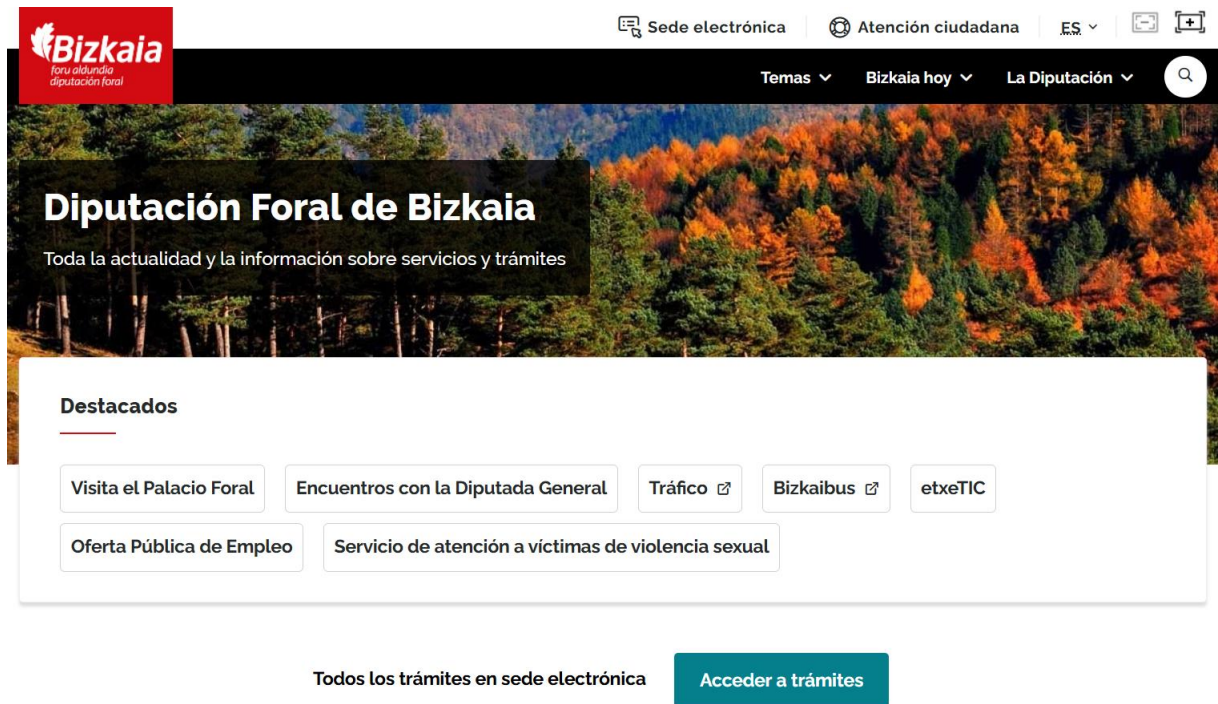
Bizkaia
foru aldundia
diputación foral

Sede electrónica
Atención ciudadana
ES

Temas
Bizkaia hoy
La Diputación

Diputación Foral de Bizkaia

Toda la actualidad y la información sobre servicios y trámites

Destacados

Visita el Palacio Foral
Encuentros con la Diputada General
Tráfico
Bizkaibus
etxeTIC
Oferta Pública de Empleo
Servicio de atención a víctimas de violencia sexual

Todos los trámites en sede electrónica
Acceder a trámites